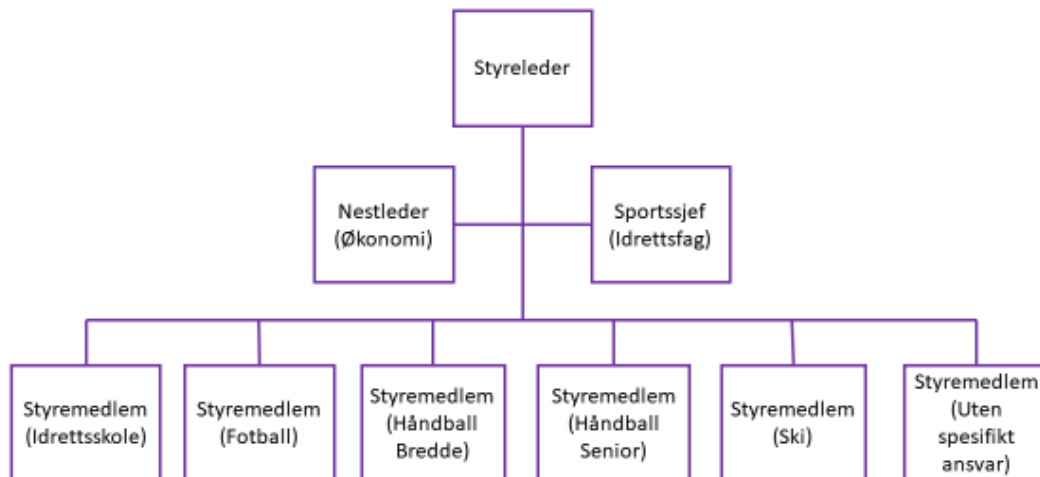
Styreleder

Nestleder (Økonomi)

Sportssjef (Idrettsfag)

Styremedlem (Idrettsskole)

Styremedlem (Fotball)

Styremedlem (Håndball Bredde)

Styremedlem (Håndball Senior)

Styremedlem (Ski)

Styremedlem (Uten spesifikt ansvar)